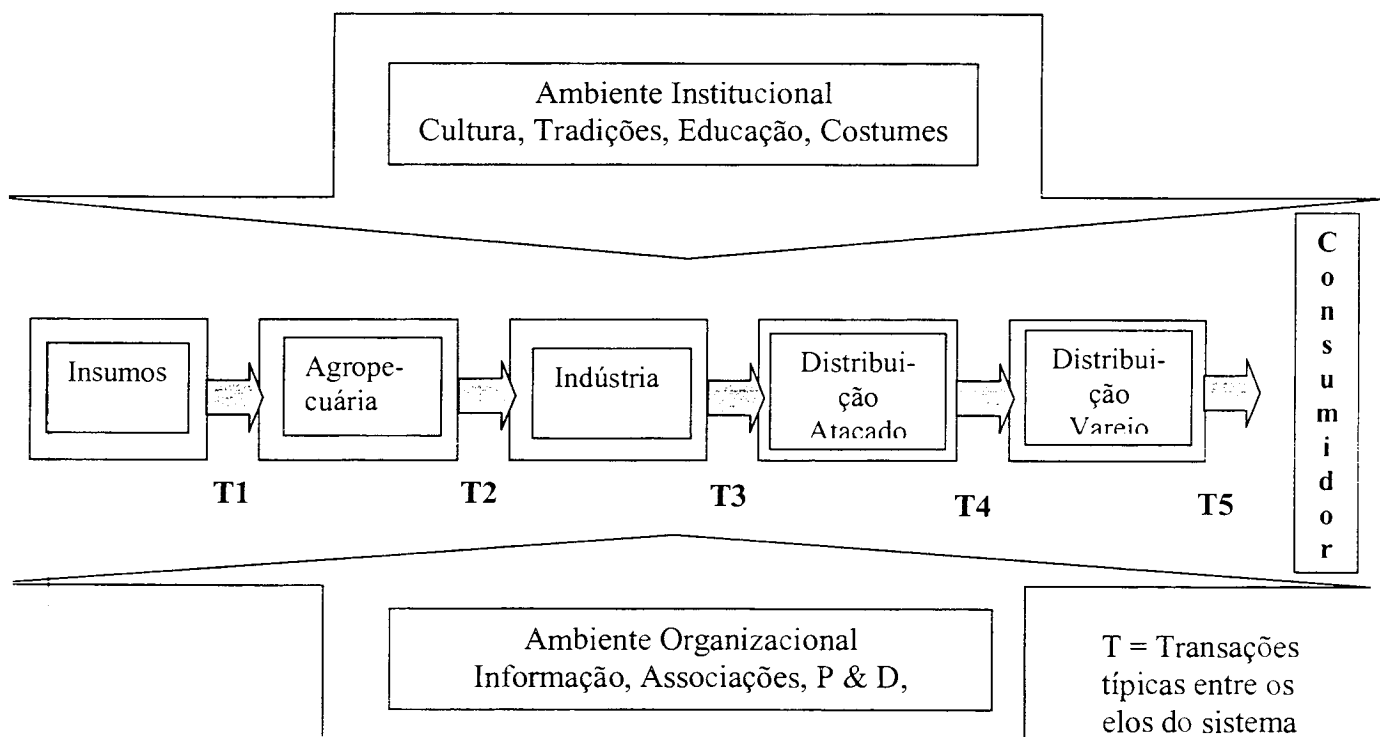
Ambiente Institucional
Cultura, Tradições, Educação, Costumes

Insumos

Agropecuária

Indústria

Distribuição Atacado

Distribuição Vareio

C
o
n
s
u
m
i
d
o
r

T1

T2

T3

T4

T5

Ambiente Organizacional
Informação, Associações, P & D,

T = Transações típicas entre os elos do sistema